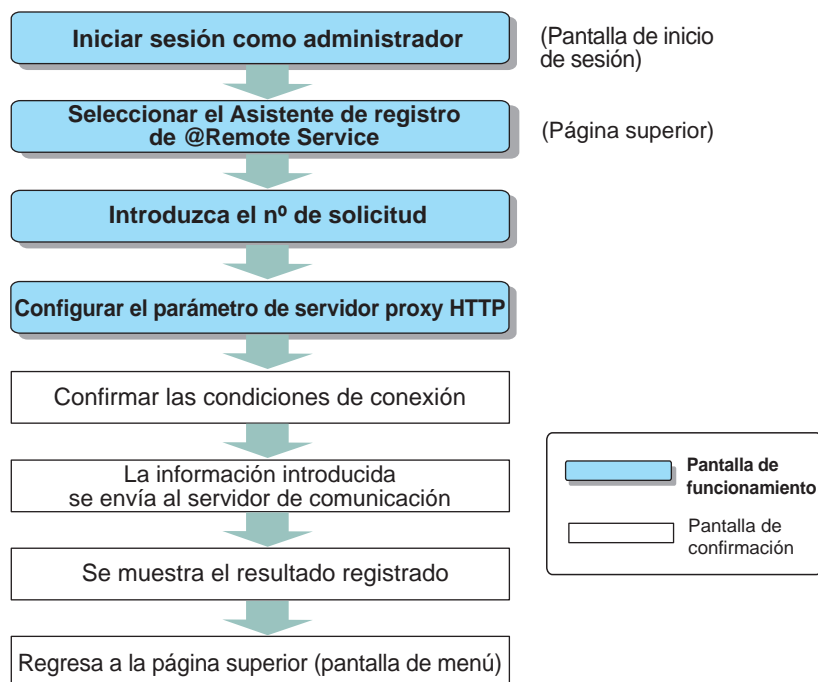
Iniciar sesión como administrador

(Pantalla de inicio de sesión)

Seleccionar el Asistente de registro de @Remote Service

(Página superior)

Introduzca el nº de solicitud

Configurar el parámetro de servidor proxy HTTP

Confirmar las condiciones de conexión

La información introducida se envía al servidor de comunicación

Se muestra el resultado registrado

Regresa a la página superior (pantalla de menú)

Pantalla de funcionamiento

Pantalla de confirmación